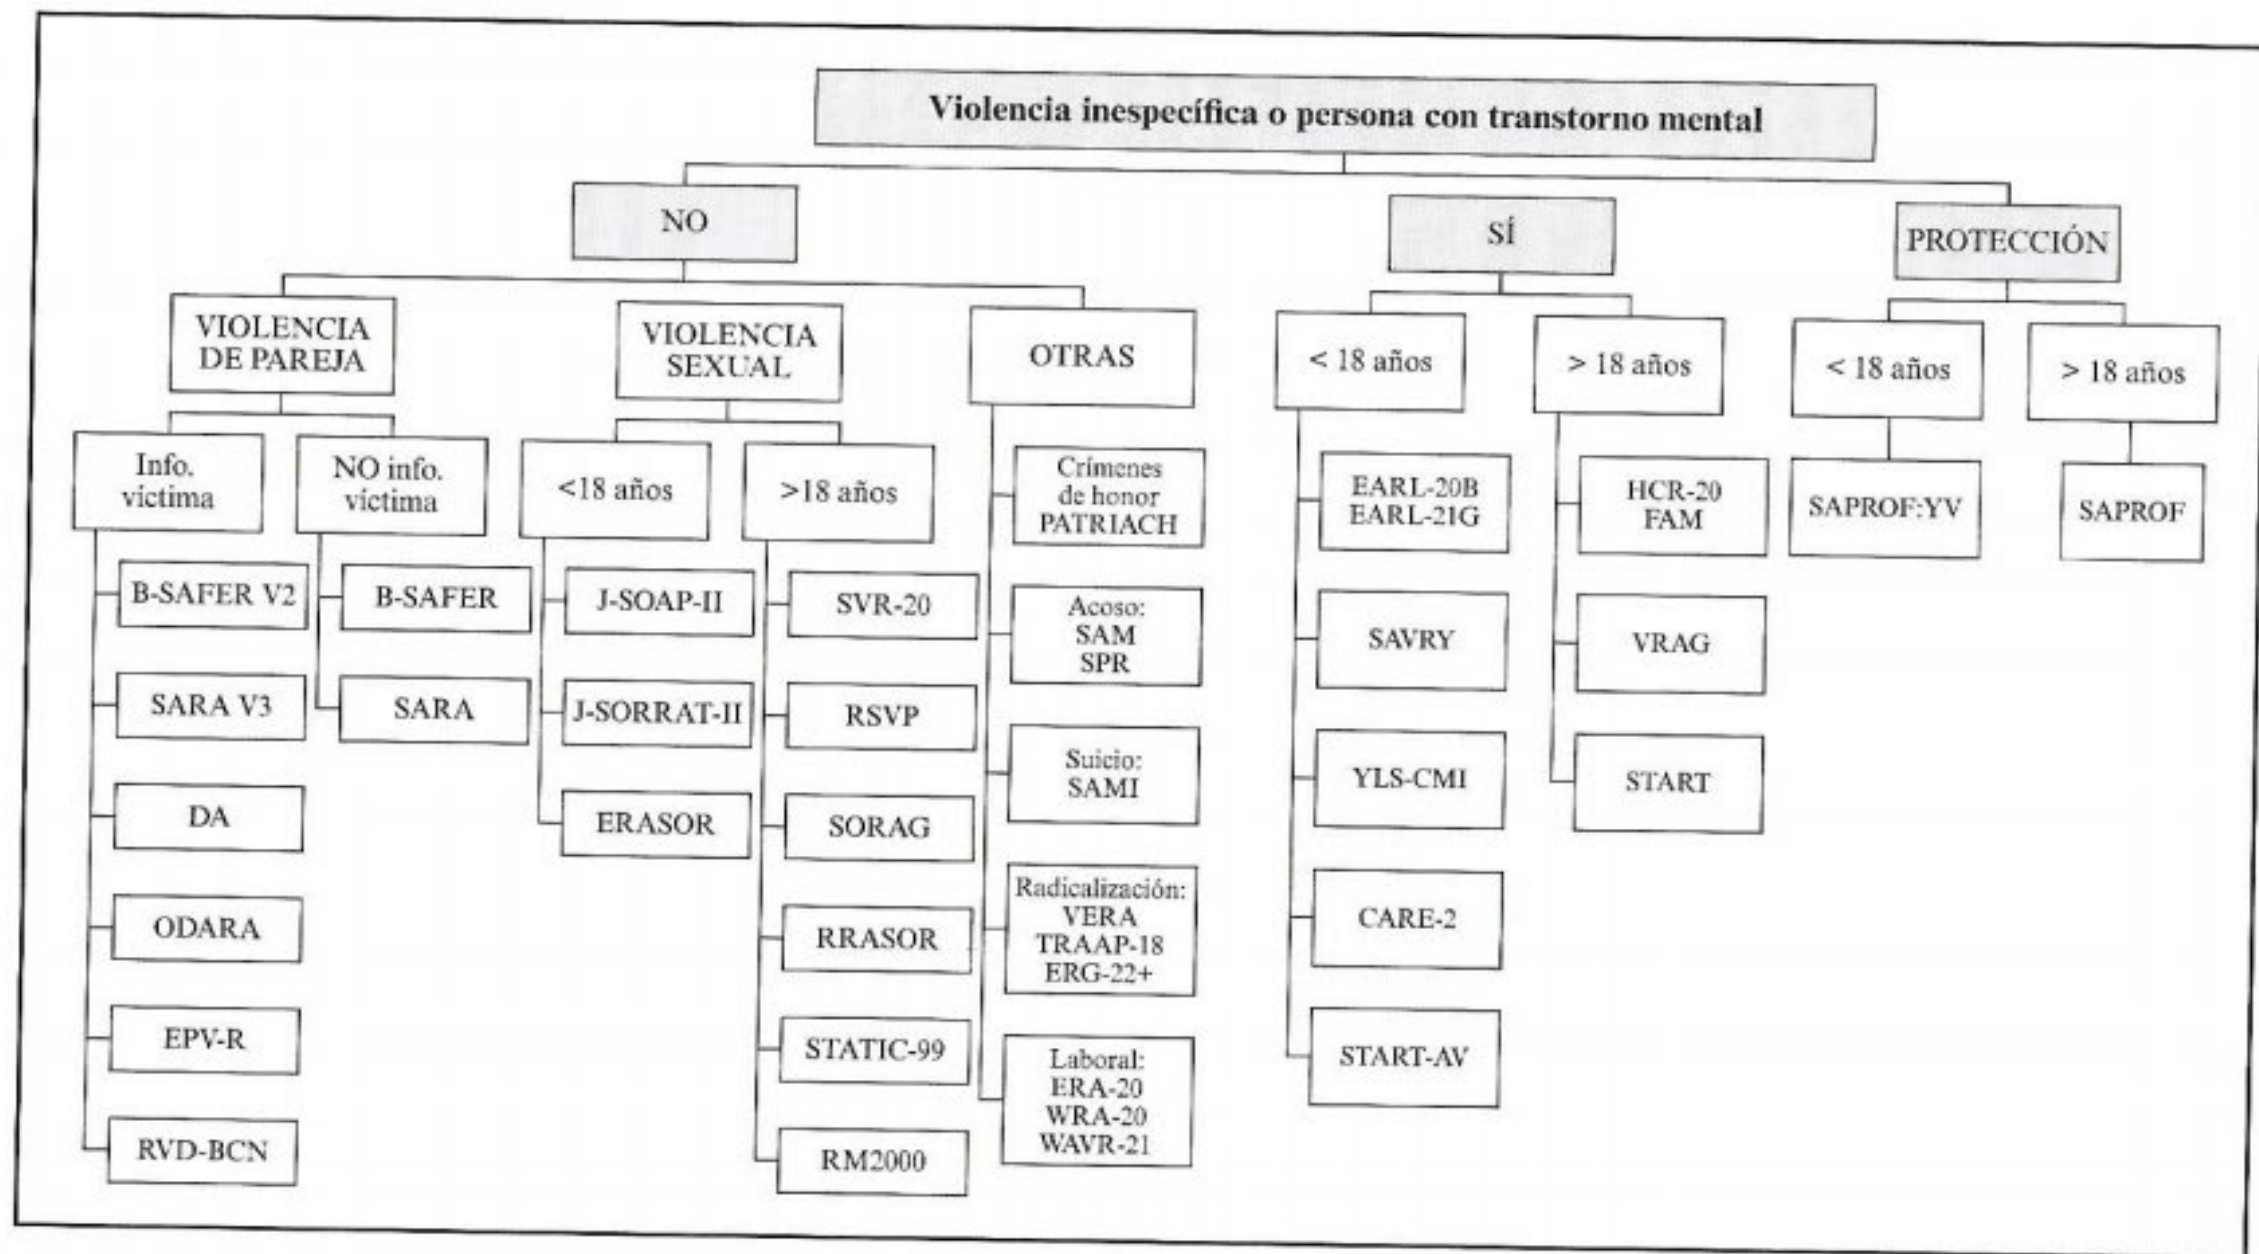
Violencia inespecífica o persona con transtorno mental

NO

VIOLENCIA DE PAREJA

Info. víctima

B-SAFER V2

SARA V3

DA

ODARA

EPV-R

RVD-BCN

NO info. víctima

B-SAFER

SARA

VIOLENCIA SEXUAL

<18 años

J-SOAP-II

J-SORRAT-II

ERASOR

>18 años

SVR-20

RSVP

SORAG

RRASOR

STATIC-99

RM2000

OTRAS

Crímenes de honor PATRIACH

Acoso: SAM SPR

Suicio: SAMI

Radicalización: VERA TRAAP-18 ERG-22+

Laboral: ERA-20 WRA-20 WAVR-21

SÍ

< 18 años

EARL-20B EARL-21G

SAVRY

YLS-CMI

CARE-2

START-AV

> 18 años

HCR-20 FAM

VRAG

START

PROTECCIÓN

< 18 años

SAPROF:YV

> 18 años

SAPROF